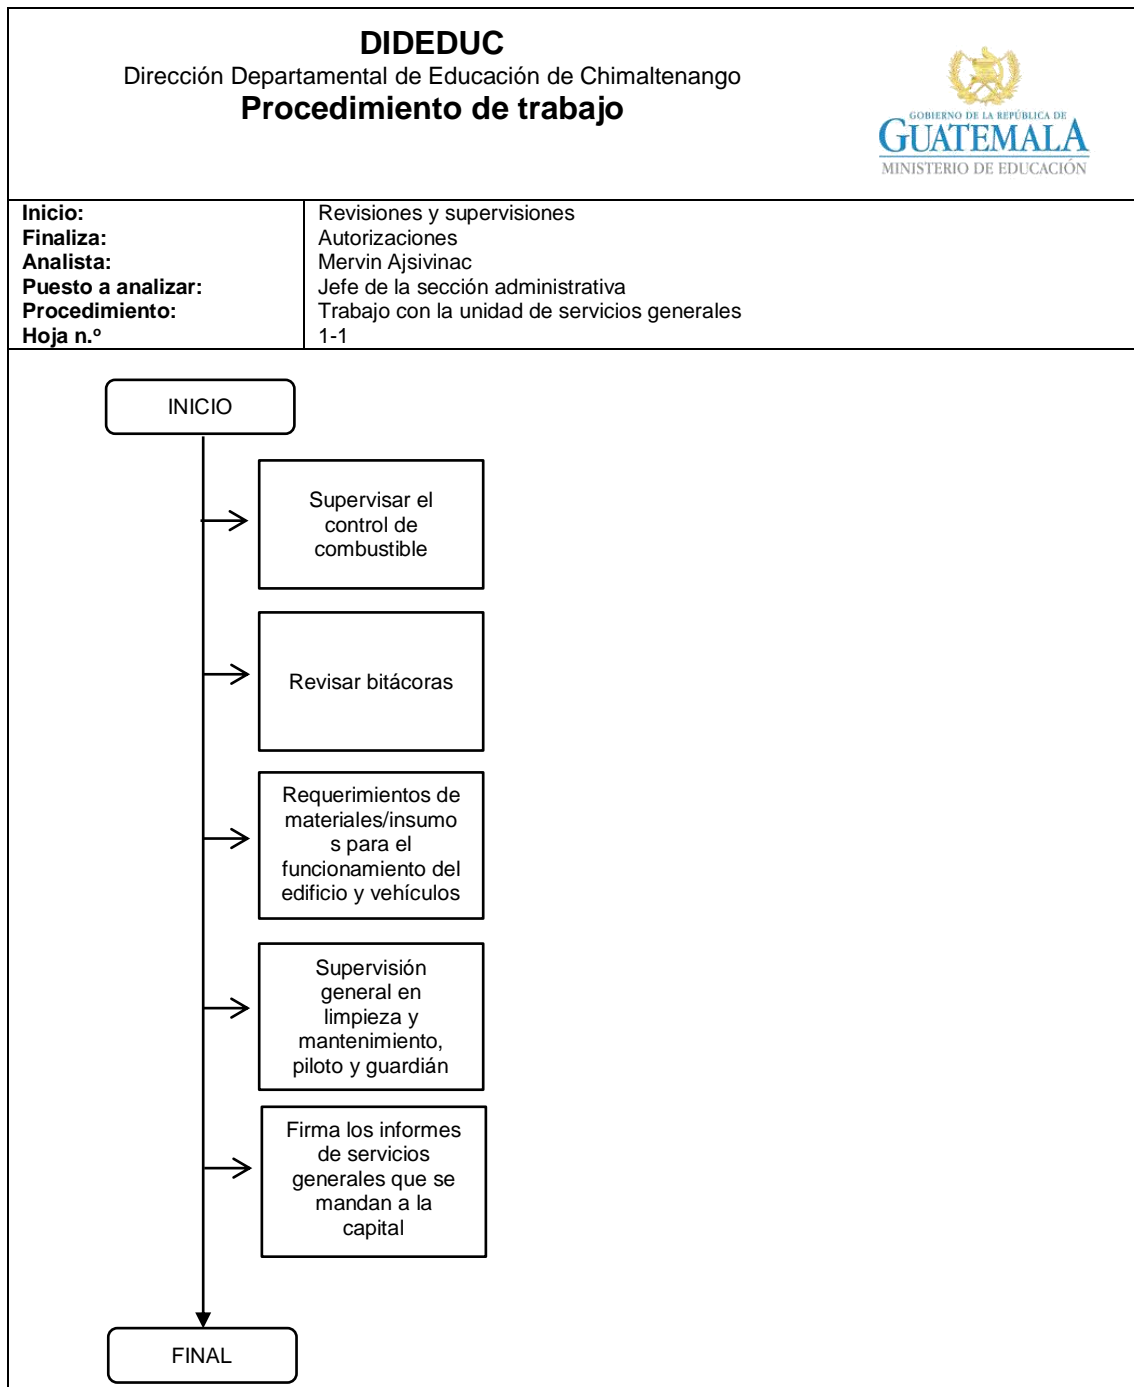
**DIDEDUC**
Dirección Departamental de Educación de Chimaltenango
**Procedimiento de trabajo**

GOBIERNO DE LA REPÚBLICA DE
GUATEMALA
MINISTERIO DE EDUCACIÓN

| | |
|---|---|
| **Inicio:** | Revisiones y supervisiones |
| **Finaliza:** | Autorizaciones |
| **Analista:** | Mervin Ajsivinac |
| **Puesto a analizar:** | Jefe de la sección administrativa |
| **Procedimiento:** | Trabajo con la unidad de servicios generales |
| **Hoja n.º** | 1-1 |

INICIO

Supervisar el control de combustible

Revisar bitácoras

Requerimientos de materiales/insumo s para el funcionamiento del edificio y vehículos

Supervisión general en limpieza y mantenimiento, piloto y guardián

Firma los informes de servicios generales que se mandan a la capital

FINAL